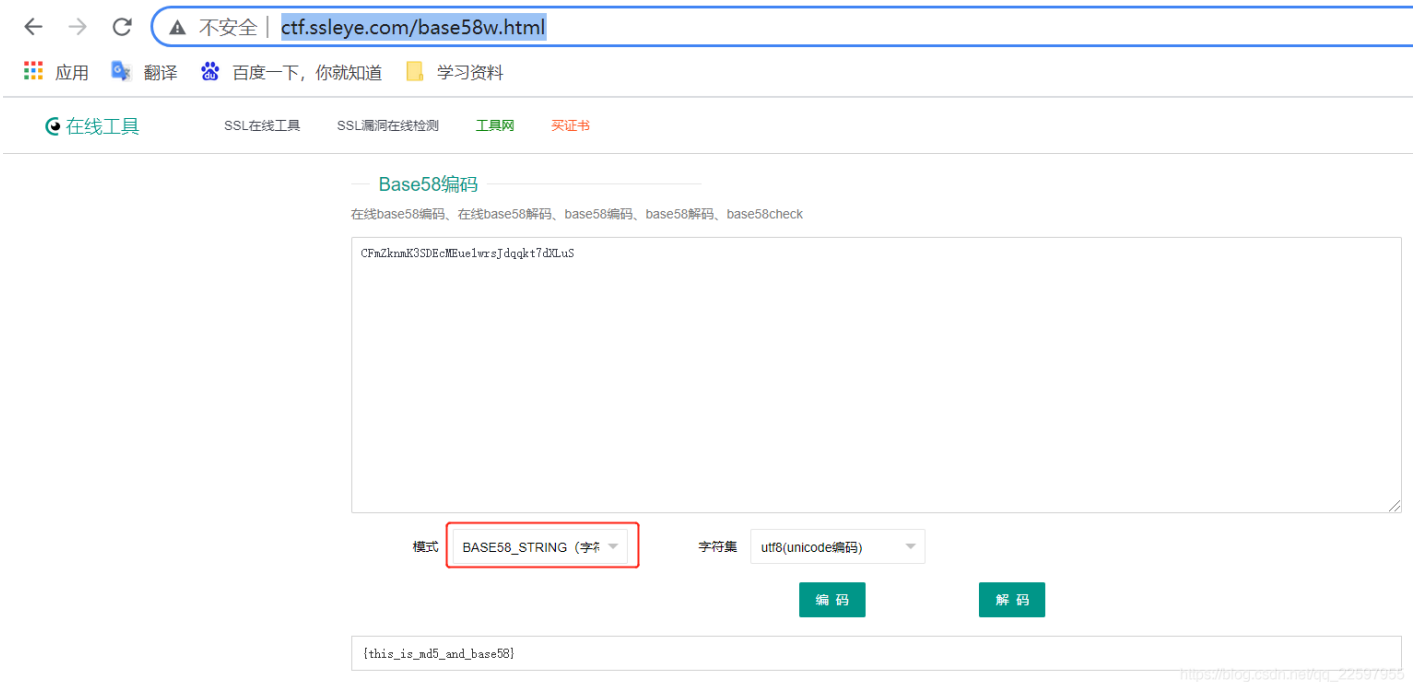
不安全 | ctf.ssleye.com/base58w.html

应用 翻译 百度一下，你就知道 学习资料

在线工具 SSL在线工具 SSL漏洞在线检测 工具网 买证书

Base58编码

在线base58编码、在线base58解码、base58编码、base58解码、base58check

CFmZknmK3SDEcMEue1wrsJdqqkt7dXLuS

模式 BASE58_STRING（字符 字符集 utf8(unicode编码)

编 码 解 码

{this_is_md5_and_base58}

https://blog.csdn.net/qq_22597955